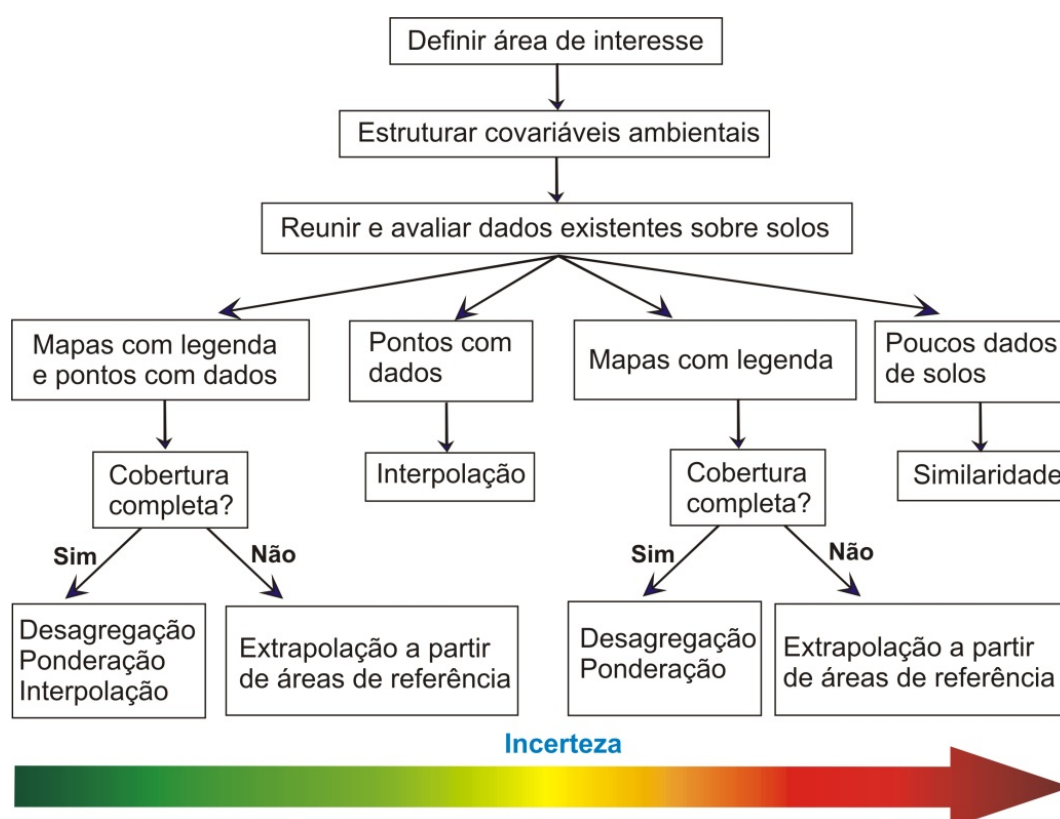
Definir área de interesse

Estruturar covariáveis ambientais

Reunir e avaliar dados existentes sobre solos

Mapas com legenda e pontos com dados

Pontos com dados

Mapas com legenda

Poucos dados de solos

Cobertura completa?

Interpolação

Cobertura completa?

Similaridade

Sim

Não

Sim

Não

Desagregação
Ponderação
Interpolação

Extrapolação a partir de áreas de referência

Desagregação
Ponderação

Extrapolação a partir de áreas de referência

Incerteza